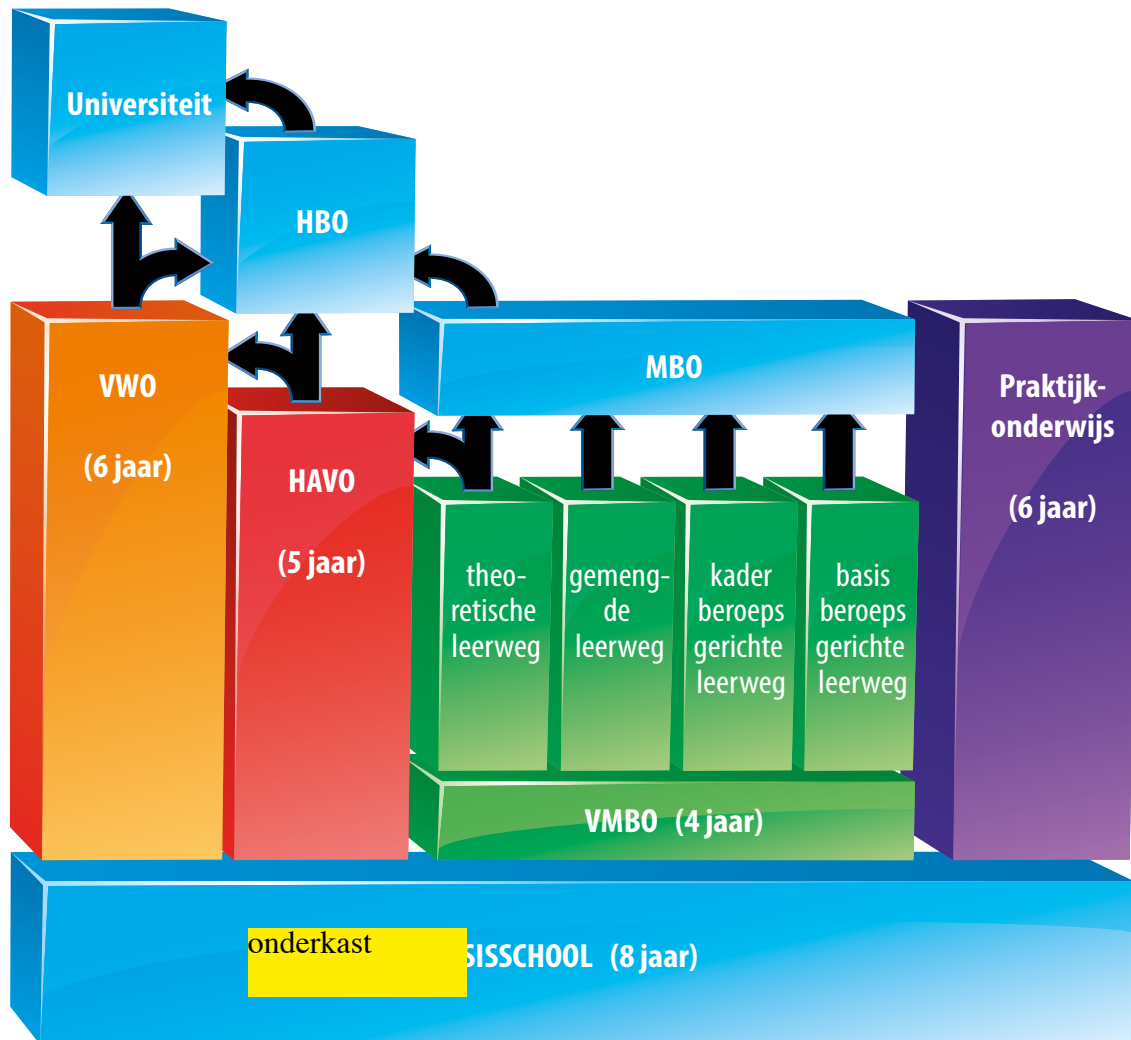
Universiteit

HBO

MBO

VWO

(6 jaar)

HAVO

(5 jaar)

theoretische leerweg

gemengde leerweg

kader beroeps gerichte leerweg

basis beroeps gerichte leerweg

Praktijkonderwijs

(6 jaar)

VMBO (4 jaar)

onderkast

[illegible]SISSCHOOL (8 jaar)